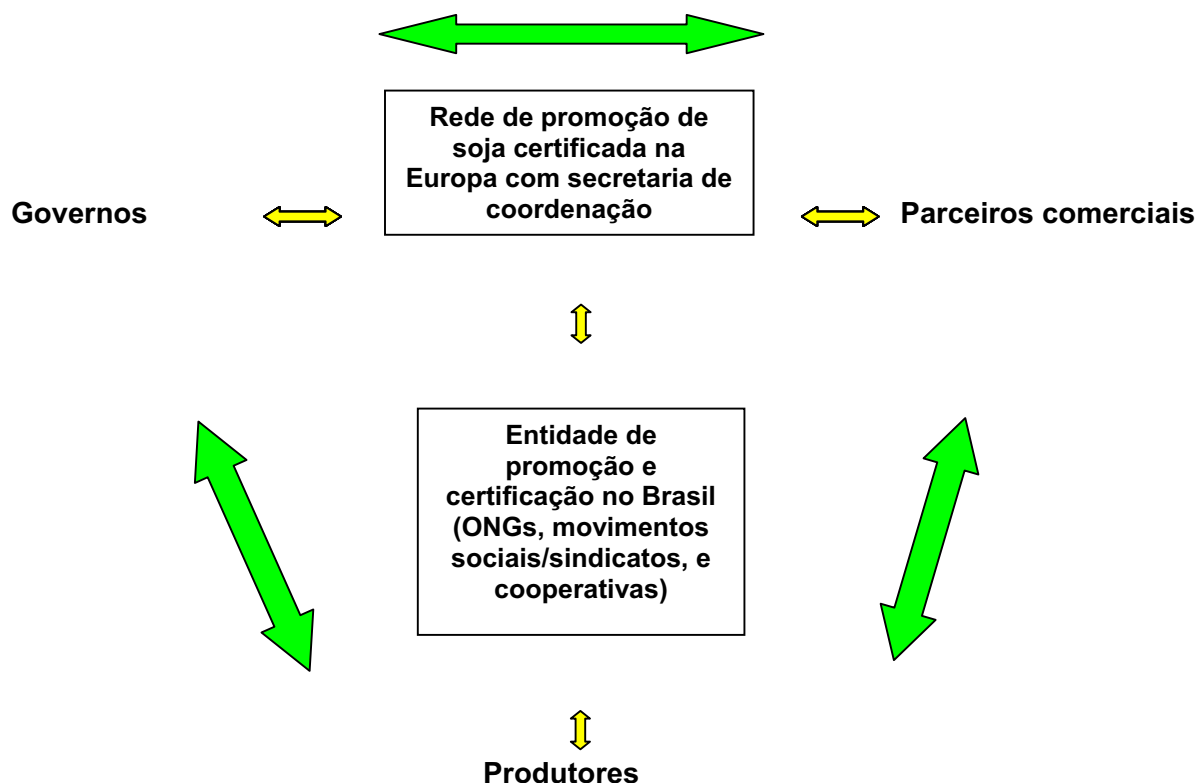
Rede de promoção de soja certificada na Europa com secretaria de coordenação

Governos

Parceiros comerciais

Entidade de promoção e certificação no Brasil (ONGs, movimentos sociais/sindicatos, e cooperativas)

Produtores